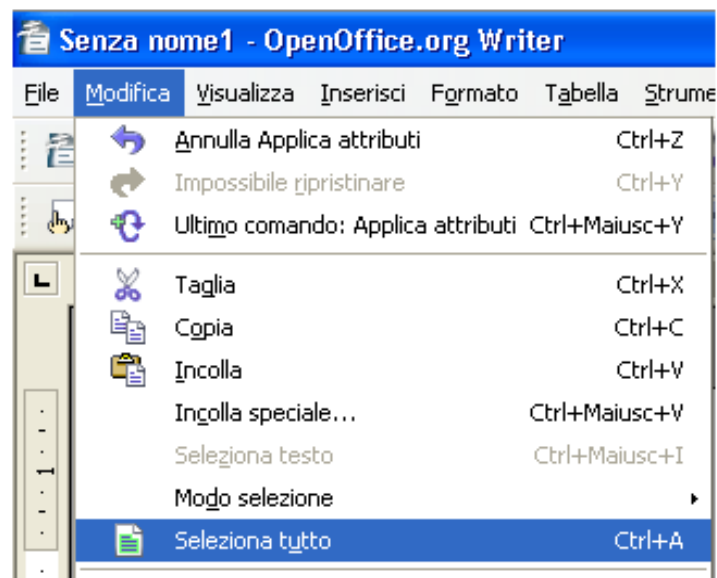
Senza nome1 - OpenOffice.org Writer

File Modifica Visualizza Inserisci Formato Tabella Strume

Annulla Applica attributi Ctrl+Z
Impossibile ripristinare Ctrl+Y
Ultimo comando: Applica attributi Ctrl+Maiusc+Y
Taglia Ctrl+X
Copia Ctrl+C
Incolla Ctrl+V
Incolla speciale... Ctrl+Maiusc+V
Seleziona testo Ctrl+Maiusc+I
Modo selezione
Seleziona tutto Ctrl+A